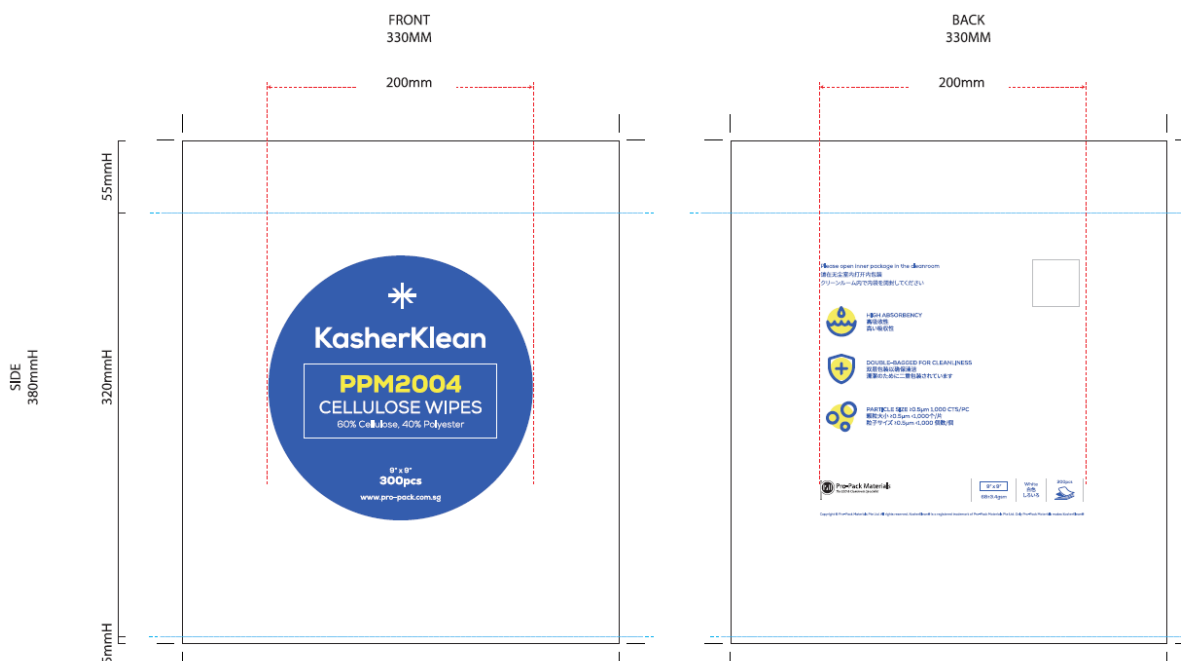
FRONT
330MM

BACK
330MM

200mm

200mm

SIDE
380mmH

55mmH

320mmH

5mmH

KasherKlean

PPM2004
CELLULOSE WIPES
60% Cellulose, 40% Polyester

9" x 9"
300pcs

www.pro-pack.com.sg

Please open inner package in the cleanroom
请在无尘室内打开内包装
クリーンルーム内で内袋を開封してください

HIGH ABSORBENCY
高吸液性
高い吸収性

DOUBLE-BAGGED FOR CLEANLINESS
双层包装以确保清洁
清潔のために二重包装されています

PARTICLE SIZE ≥0.5μm 1,000 CTS/PC
颗粒大小≥0.5μm <1,000个/片
粒子サイズ≥0.5μm <1,000 個数/枚

Pro-Pack Materials

9" x 9"
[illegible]

White
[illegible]

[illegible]

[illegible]